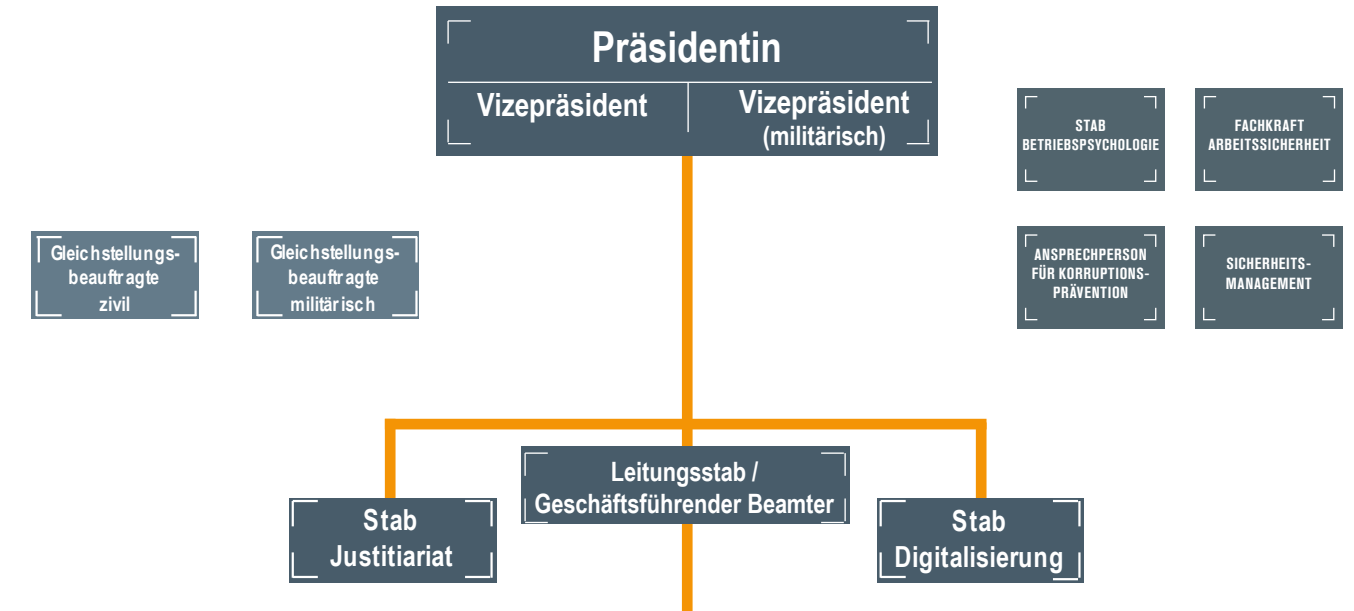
Präsidentin

Vizepräsident

Vizepräsident (militärisch)

STAB BETRIEBSPSYCHOLOGIE

FACHKRAFT ARBEITSSICHERHEIT

Gleichstellungsbeauftragte zivil

Gleichstellungsbeauftragte militärisch

ANSPRECHPERSON FÜR KORRUPTIONSPRÄVENTION

SICHERHEITSMANAGEMENT

Leitungsstab / Geschäftsführender Beamter

Stab Justitiariat

Stab Digitalisierung